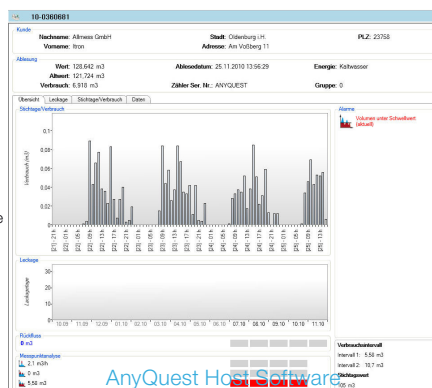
10-0360681

Kunde
Nachname: Allmess GmbH
Vorname: Itron
Stadt: Oldenburg i.H
Adresse: Am Voßberg 11
PLZ: 23758

Ablesung
Wert: 128,642 m3
Altwert: 121,724 m3
Verbrauch: 6,918 m3
Ablesedatum: 25.11.2010 13:56:29
Zähler Ser. Nr.: ANYQUEST
Energie: Kaltwasser
Gruppe: 0

Übersicht | Leckage | Stichtage/Verbrauch | Daten

Stichtage/Verbrauch
Verbrauch (m3)
0,1
0,08
0,06
0,04
0,02
0

Alarme
Volumen unter Schwellwert (aktuell)

Leckage
Leckagetage
30
20
10
0
10.09 | 11.09 | 12.09 | 01.10 | 02.10 | 03.10 | 04.10 | 05.10 | 06.10 | 07.10 | 08.10 | 09.10 | 10.10 | 11.10

Rückfluss
0 m3

Messpunktanalyse
2,1 m3/h
0 m3
5,50 m3

Verbrauchsintervall
Intervall 1: 5,50 m3
Intervall 2: 10,7 m3
Stichtagswert
105 m3

AnyQuest Host Software